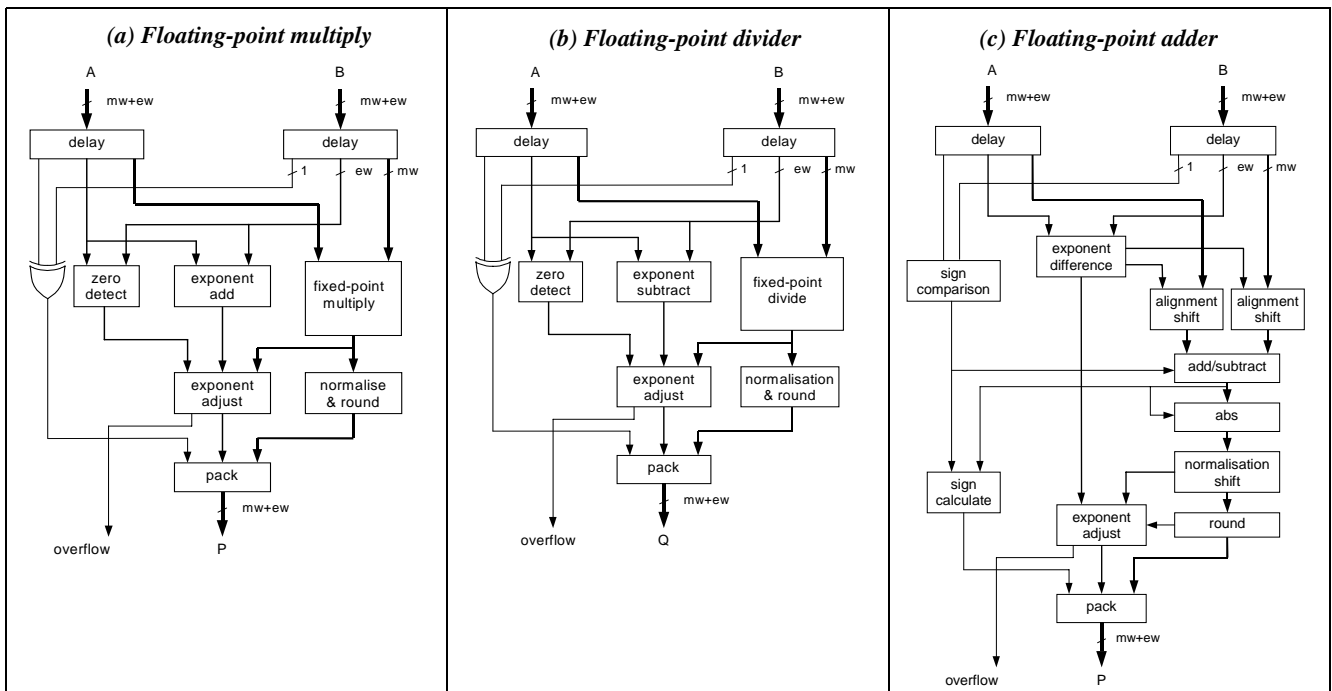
(a) Floating-point multiply

A
mw+ew
B
mw+ew
delay
delay
1
ew
mw
zero detect
exponent add
fixed-point multiply
exponent adjust
normalise & round
pack
mw+ew
overflow
P

(b) Floating-point divider

A
mw+ew
B
mw+ew
delay
delay
1
ew
mw
zero detect
exponent subtract
fixed-point divide
exponent adjust
normalisation & round
pack
mw+ew
overflow
Q

(c) Floating-point adder

A
mw+ew
B
mw+ew
delay
delay
1
ew
mw
sign comparison
exponent difference
alignment shift
alignment shift
add/subtract
abs
normalisation shift
round
sign calculate
exponent adjust
pack
mw+ew
overflow
P